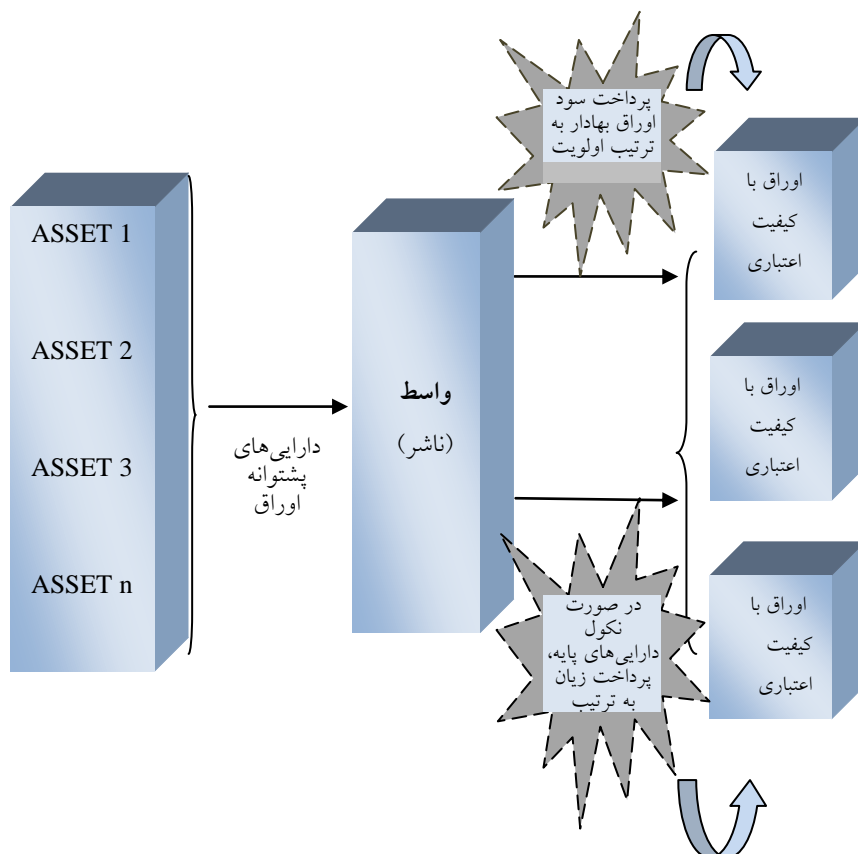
ASSET 1

ASSET 2

ASSET 3

ASSET n

دارایی‌های پشتوانه اوراق

واسط

(ناشر)

پرداخت سود اوراق بهادار به ترتیب اولویت

اوراق با کیفیت اعتباری

اوراق با کیفیت اعتباری

اوراق با کیفیت اعتباری

در صورت نکول دارایی‌های پایه، پرداخت زیان به ترتیب